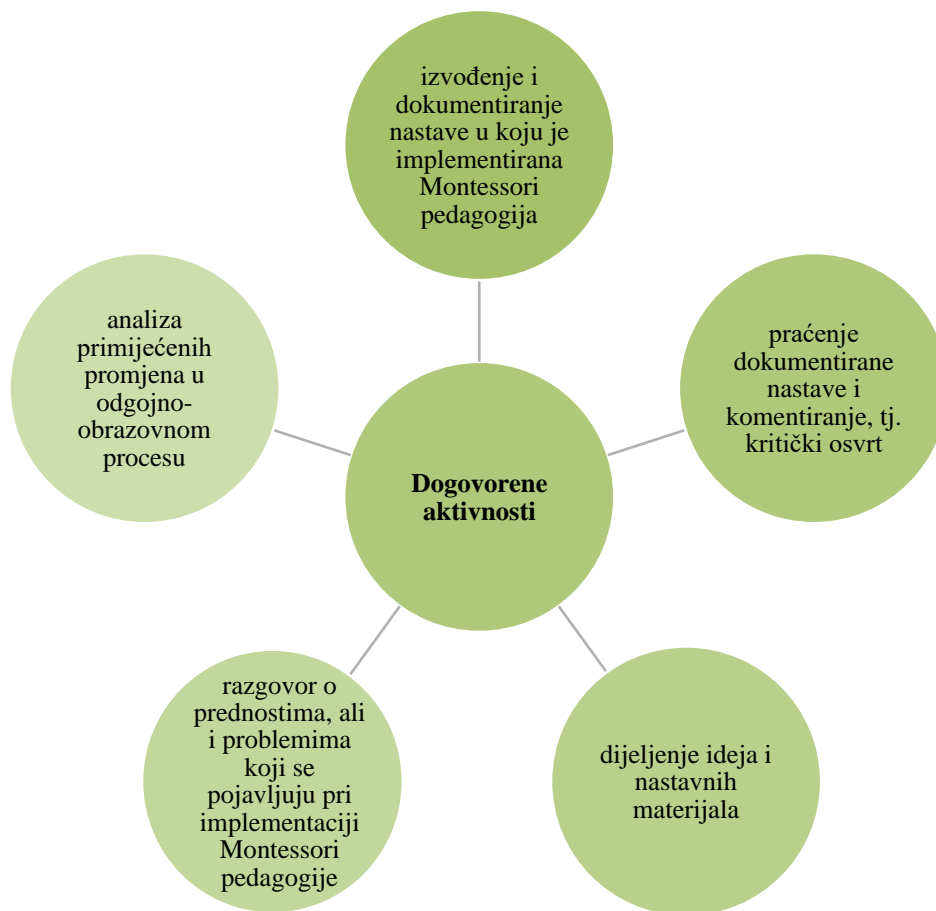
Dogovorene aktivnosti

izvođenje i dokumentiranje nastave u koju je implementirana Montessori pedagogija

praćenje dokumentirane nastave i komentiranje, tj. kritički osvrt

dijeljenje ideja i nastavnih materijala

razgovor o prednostima, ali i problemima koji se pojavljuju pri implementaciji Montessori pedagogije

analiza primijećenih promjena u odgojno-obrazovnom procesu